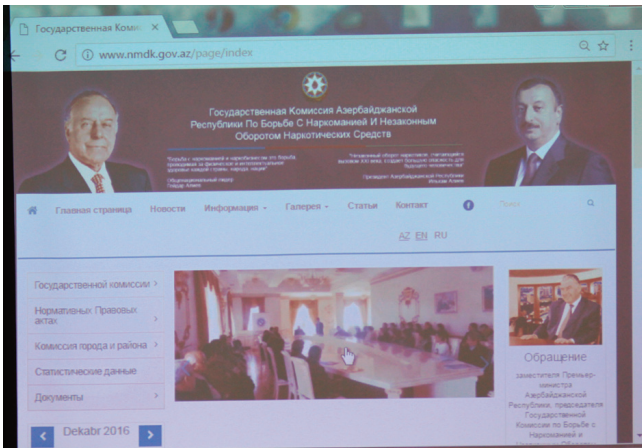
Государственная Комис ×

www.nmdk.gov.az/page/index

Государственная Комиссия Азербайджанской Республики По Борьбе С Наркоманией И Незаконным Оборотом Наркотических Средств

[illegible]

Общенациональный лидер Гейдар Алиев

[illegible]

Президент Азербайджанской Республики Ильхам Алиев

Главная страница Новости Информация Галерея Статьи Контакт

Поиск

AZ EN RU

Государственной комиссии

Нормативных Правовых актах

Комиссия города и района

Статистические данные

Документы

Dekabr 2016

Обращение

заместителя Премьер-министра Азербайджанской Республики, председателя Государственной Комиссии по Борьбе с Наркоманией и